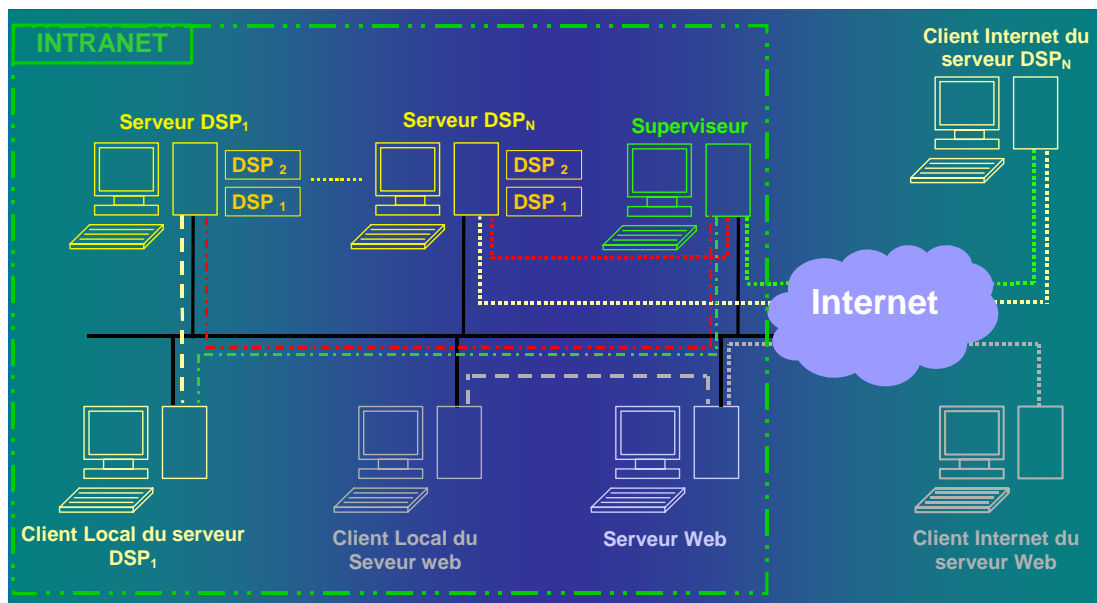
INTRANET

Client Internet du serveur DSP$_N$

Serveur DSP$_1$

DSP $_2$

DSP $_1$

Serveur DSP$_N$

DSP $_2$

DSP $_1$

Superviseur

Internet

Client Local du serveur DSP$_1$

Client Local du Seveur web

Serveur Web

Client Internet du serveur Web